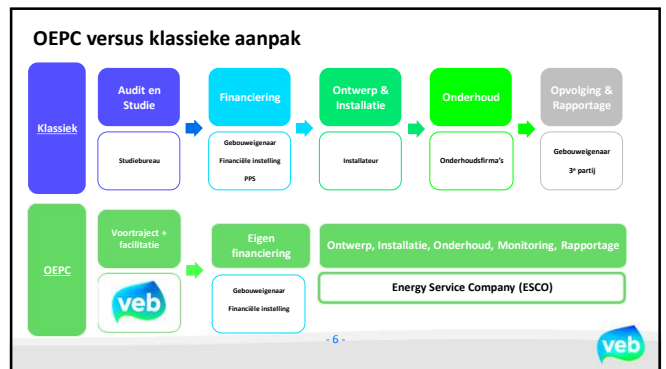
OEPC versus klassieke aanpak

Klassiek

Audit en Studie

Studiebureau

Financiering

Gebouweigenaar
Financiële instelling
PPS

Ontwerp & Installatie

Installateur

Onderhoud

Onderhoudsfirma's

Opvolging & Rapportage

Gebouweigenaar
3e partij

OEPC

Voortraject + facilitatie

veb

Eigen financiering

Gebouweigenaar
Financiële instelling

Ontwerp, Installatie, Onderhoud, Monitoring, Rapportage

Energy Service Company (ESCO)

- 6 -

veb